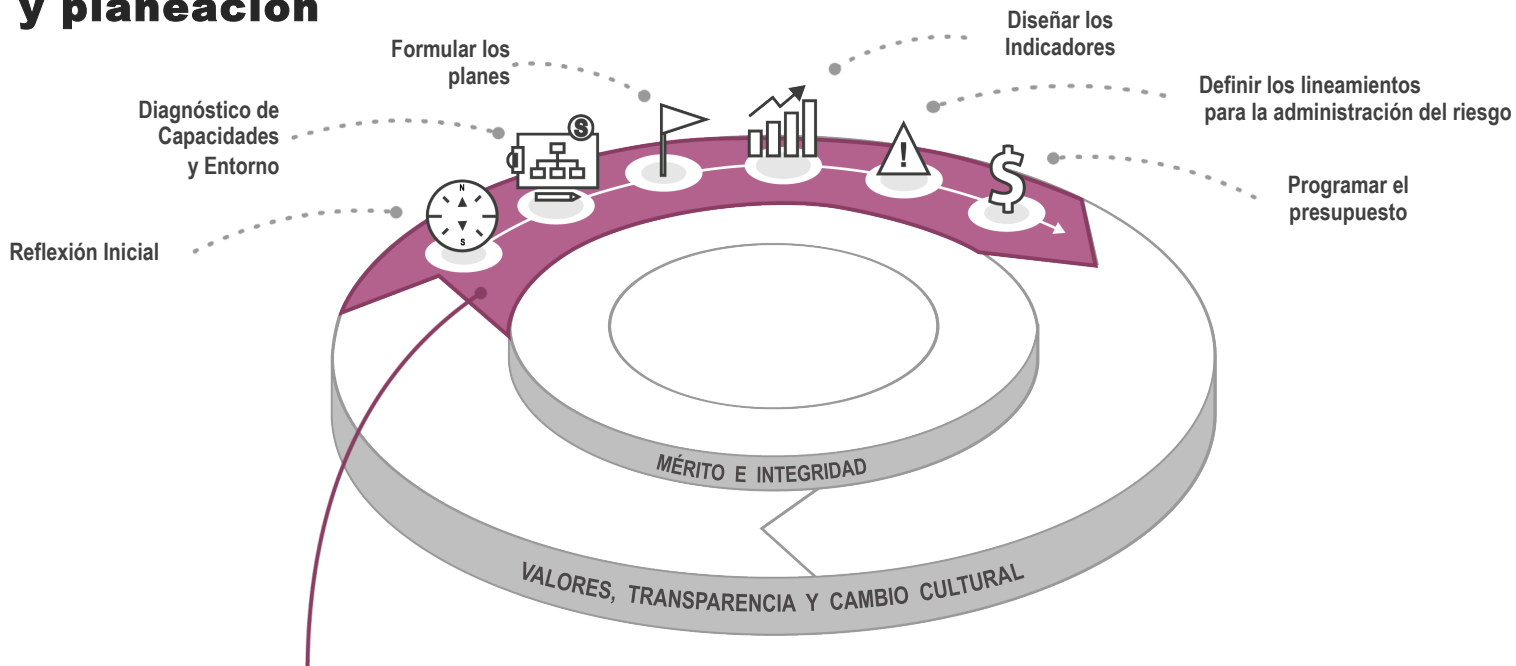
y planeación

Formular los planes

Diseñar los Indicadores

Definir los lineamientos para la administración del riesgo

Diagnóstico de Capacidades y Entorno

Programar el presupuesto

Reflexión Inicial

N

S

$

MÉRITO E INTEGRIDAD

VALORES, TRANSPARENCIA Y CAMBIO CULTURAL